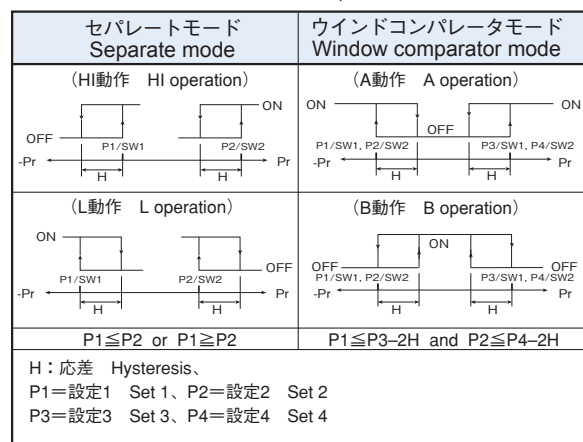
| セパレートモード Separate mode | ウインドコンパレータモード Window comparator mode |
|---|---|
| (HI動作 HI operation) ON OFF P1/SW1 P2/SW2 -Pr Pr H H | (A動作 A operation) ON ON OFF P1/SW1, P2/SW2 P3/SW1, P4/SW2 -Pr Pr H H |
| (L動作 L operation) ON OFF P1/SW1 P2/SW2 -Pr Pr H H | (B動作 B operation) ON OFF OFF P1/SW1, P2/SW2 P3/SW1, P4/SW2 -Pr Pr H H |
| P1≦P2 or P1≧P2 | P1≦P3–2H and P2≦P4–2H |

H：応差 Hysteresis、
P1＝設定1 Set 1、P2＝設定2 Set 2
P3＝設定3 Set 3、P4＝設定4 Set 4